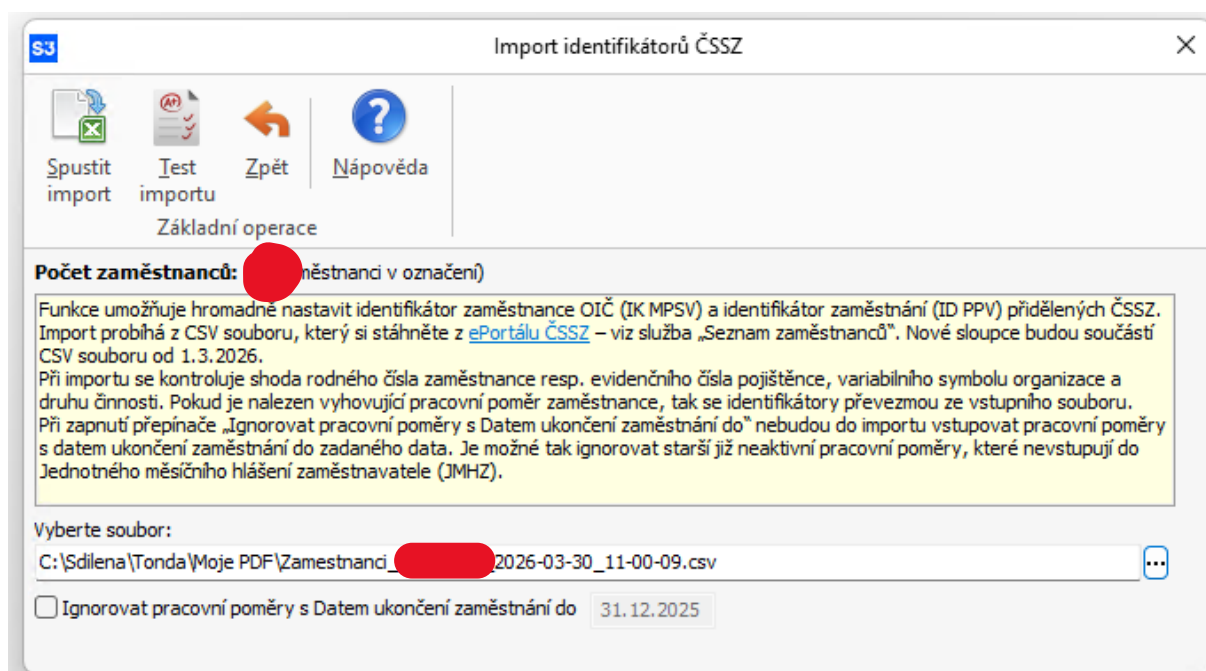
S3

Import identifikátorů ČSSZ

Spustit import

Test importu

Zpět

Nápověda

Základní operace

Počet zaměstnanců: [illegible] městnanci v označení)

Funkce umožňuje hromadně nastavit identifikátor zaměstnance OIČ (IK MPSV) a identifikátor zaměstnání (ID PPV) přidělených ČSSZ. Import probíhá z CSV souboru, který si stáhněte z ePortálu ČSSZ – viz služba „Seznam zaměstnanců". Nové sloupce budou součástí CSV souboru od 1.3.2026.
Při importu se kontroluje shoda rodného čísla zaměstnance resp. evidenčního čísla pojištěnce, variabilního symbolu organizace a druhu činnosti. Pokud je nalezen vyhovující pracovní poměr zaměstnance, tak se identifikátory převezmou ze vstupního souboru.
Při zapnutí přepínače „Ignorovat pracovní poměry s Datem ukončení zaměstnání do" nebudou do importu vstupovat pracovní poměry s datem ukončení zaměstnání do zadaného data. Je možné tak ignorovat starší již neaktivní pracovní poměry, které nevstupují do Jednotného měsíčního hlášení zaměstnavatele (JMHZ).

Vyberte soubor:

C:\Sdilena\Tonda\Moje PDF\Zamestnanci_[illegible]2026-03-30_11-00-09.csv

...

Ignorovat pracovní poměry s Datem ukončení zaměstnání do 31.12.2025